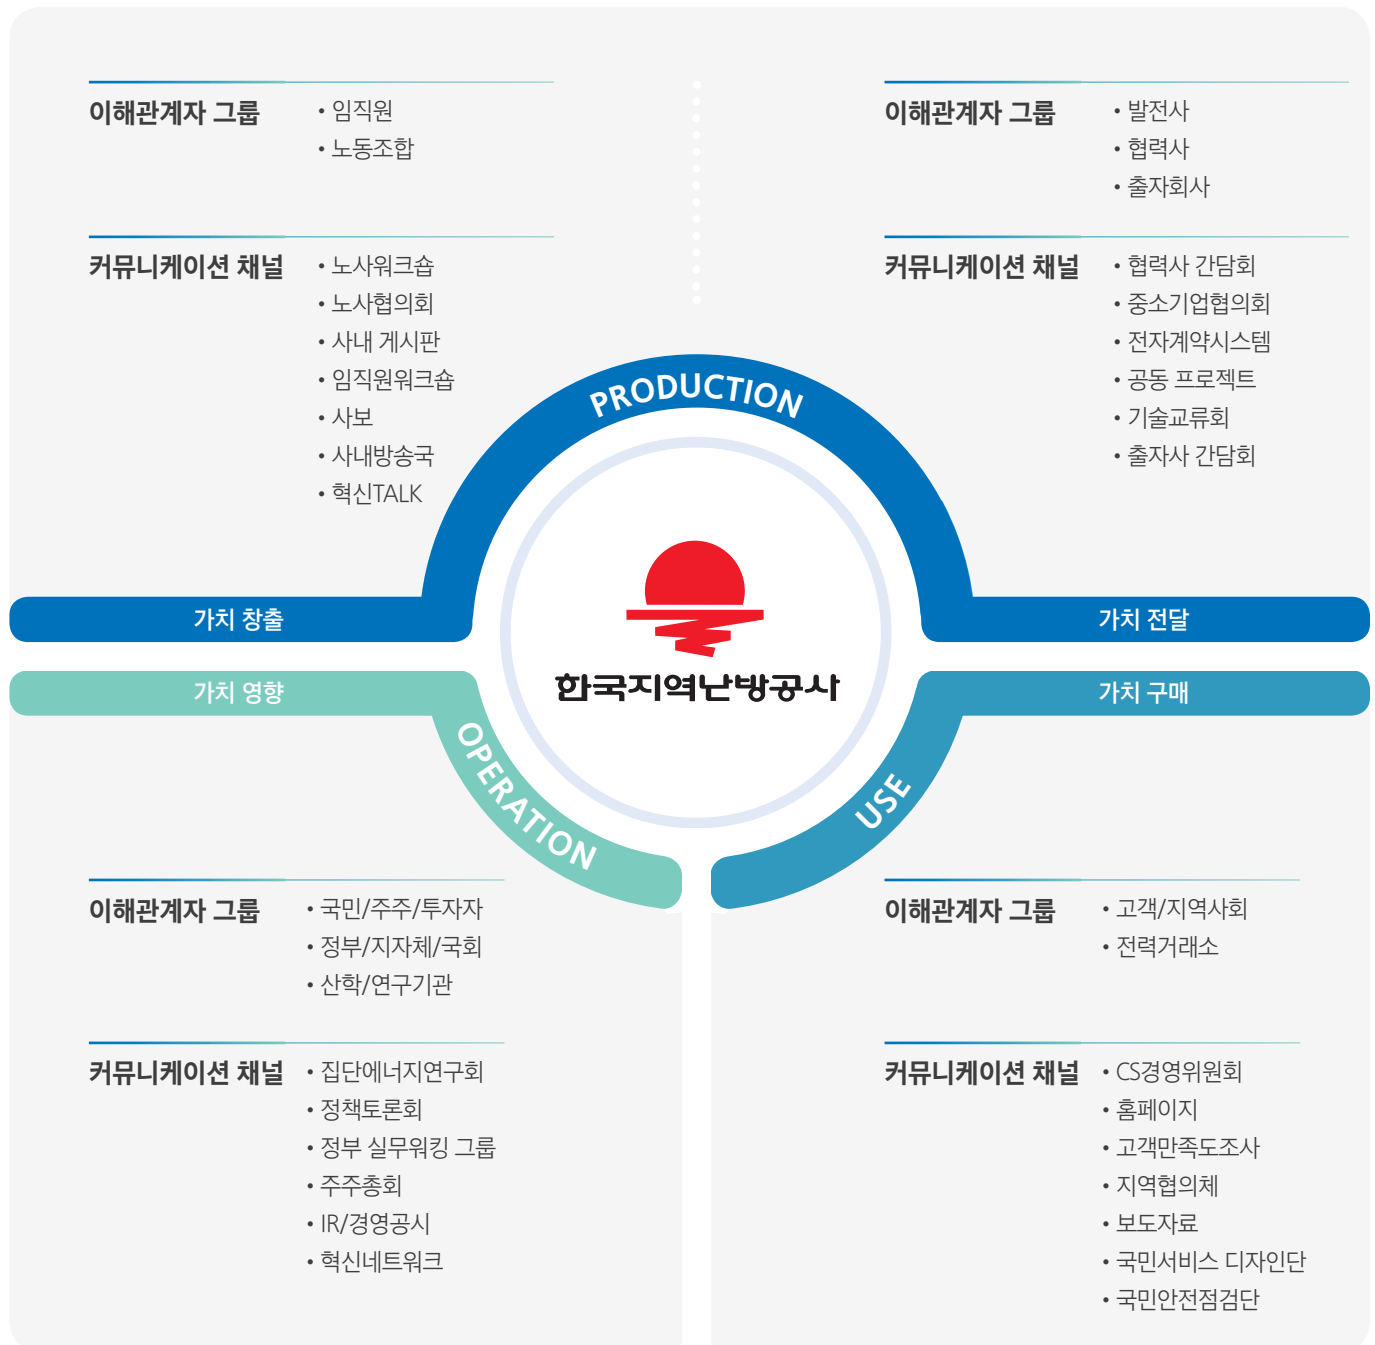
이해관계자 그룹
• 임직원
• 노동조합

커뮤니케이션 채널
• 노사워크숍
• 노사협의회
• 사내 게시판
• 임직원워크숍
• 사보
• 사내방송국
• 혁신TALK

이해관계자 그룹
• 발전사
• 협력사
• 출자회사

커뮤니케이션 채널
• 협력사 간담회
• 중소기업협의회
• 전자계약시스템
• 공동 프로젝트
• 기술교류회
• 출자사 간담회

PRODUCTION

가치 창출

가치 전달

한국지역난방공사

가치 영향

가치 구매

OPERATION

USE

이해관계자 그룹
• 국민/주주/투자자
• 정부/지자체/국회
• 산학/연구기관

커뮤니케이션 채널
• 집단에너지연구회
• 정책토론회
• 정부 실무워킹 그룹
• 주주총회
• IR/경영공시
• 혁신네트워크

이해관계자 그룹
• 고객/지역사회
• 전력거래소

커뮤니케이션 채널
• CS경영위원회
• 홈페이지
• 고객만족도조사
• 지역협의체
• 보도자료
• 국민서비스 디자인단
• 국민안전점검단